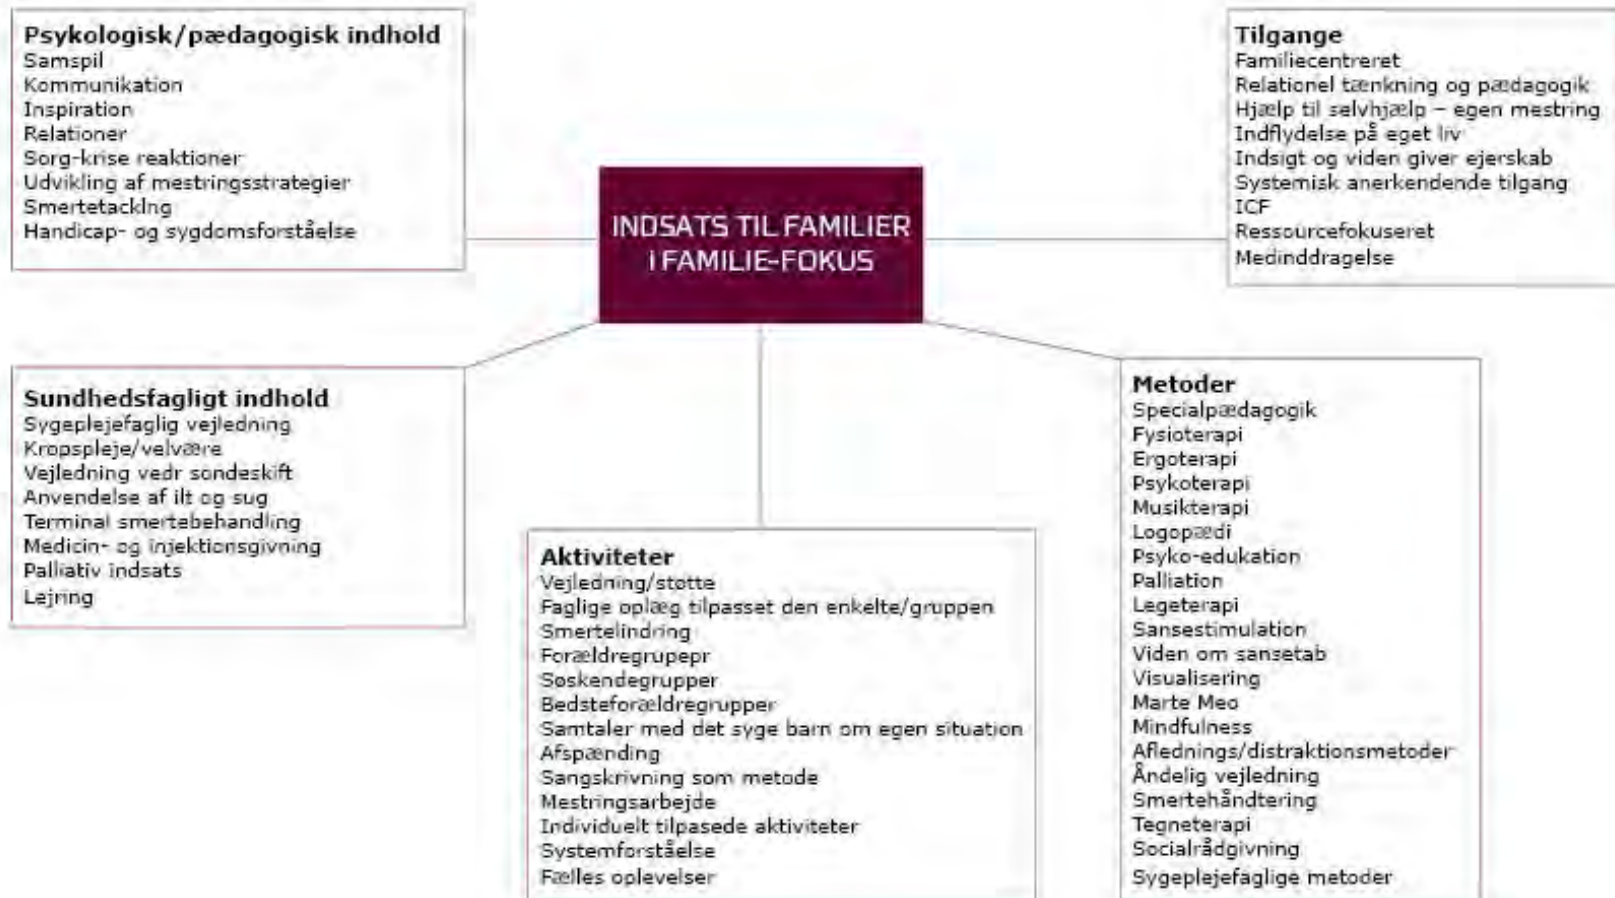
INDSATS TIL FAMILIER I FAMILIE-FOKUS

Psykologisk/pædagogisk indhold
Samspil
Kommunikation
Inspiration
Relationer
Sorg-krise reaktioner
Udvikling af mestringsstrategier
Smertetackling
Handicap- og sygdomsforståelse

Tilgange
Familiecentreret
Relationel tænkning og pædagogik
Hjælp til selvhjælp – egen mestring
Indflydelse på eget liv
Indsigt og viden giver ejerskab
Systemisk anerkendende tilgang
ICF
Ressourcefokuseret
Medinddragelse

Sundhedsfagligt indhold
Sygeplejefaglig vejledning
Kropspleje/velvære
Vejledning vedr sondeskift
Anvendelse af ilt og sug
Terminal smertebehandling
Medicin- og injektionsgivning
Palliativ indsats
Lejring

Aktiviteter
Vejledning/støtte
Faglige oplæg tilpasset den enkelte/gruppen
Smertelindring
Forældregrupepr
Søskendegrupper
Bedsteforældregrupper
Samtaler med det syge barn om egen situation
Afspænding
Sangskrivning som metode
Mestringsarbejde
Individuelt tilpasede aktiviteter
Systemforståelse
Fælles oplevelser

Metoder
Specialpædagogik
Fysioterapi
Ergoterapi
Psykoterapi
Musikterapi
Logopædi
Psyko-edukation
Palliation
Legeterapi
Sansestimulation
Viden om sansetab
Visualisering
Marte Meo
Mindfulness
Aflednings/distraktionsmetoder
Åndelig vejledning
Smertehåndtering
Tegneterapi
Socialrådgivning
Sygeplejefaglige metoder